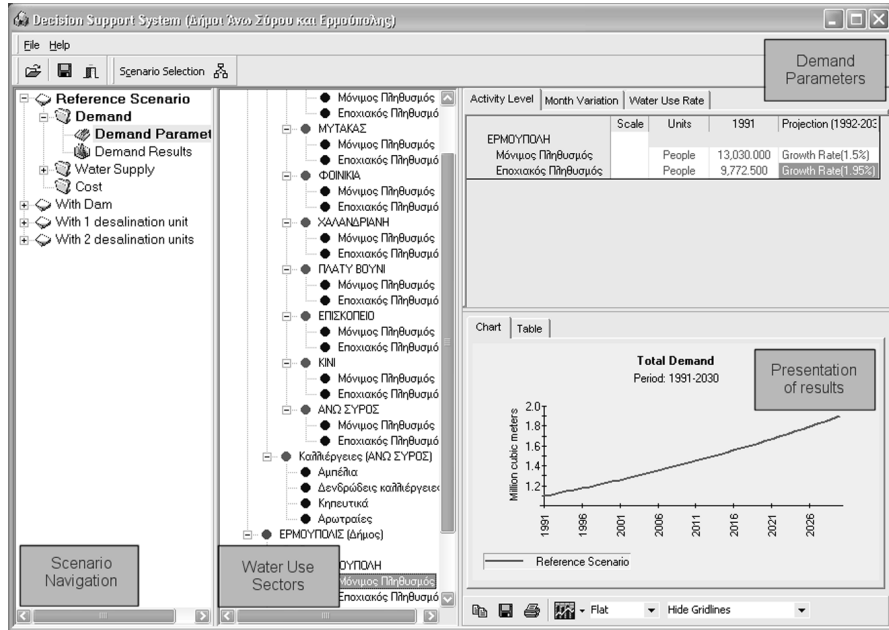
Decision Support System (Δήμοι Άνω Σύρου και Ερμούπολης)

File Help

Scenario Selection

Demand Parameters

Reference Scenario
Demand
Demand Paramet
Demand Results
Water Supply
Cost
With Dam
With 1 desalination unit
With 2 desalination units

Μόνιμος Πληθυσμός
Εποχιακός Πληθυσμό
ΜΥΤΑΚΑΣ
Μόνιμος Πληθυσμός
Εποχιακός Πληθυσμό
ΦΟΙΝΙΚΙΑ
Μόνιμος Πληθυσμός
Εποχιακός Πληθυσμό
ΧΑΛΑΝΔΡΙΑΝΗ
Μόνιμος Πληθυσμός
Εποχιακός Πληθυσμό
ΠΛΑΤΥ ΒΟΥΝΙ
Μόνιμος Πληθυσμός
Εποχιακός Πληθυσμό
ΕΠΙΣΚΟΠΕΙΟ
Μόνιμος Πληθυσμός
Εποχιακός Πληθυσμό
ΚΙΝΙ
Μόνιμος Πληθυσμός
Εποχιακός Πληθυσμό
ΑΝΩ ΣΥΡΟΣ
Μόνιμος Πληθυσμός
Εποχιακός Πληθυσμό
Καλλιέργειες (ΑΝΩ ΣΥΡΟΣ)
Αμπέλια
Δενδρώδεις καλλιέργειες
Κηπευτικά
Αρωτραίες
ΕΡΜΟΥΠΟΛΙΣ (Δήμος)
ΟΥΠΟΛΗ
Μόνιμος Πληθυσμός
Εποχιακός Πληθυσμό

Activity Level | Month Variation | Water Use Rate

| | Scale | Units | 1991 | Projection (1992-203 |
|---|---|---|---|---|
| ΕΡΜΟΥΠΟΛΗ | | | | |
| Μόνιμος Πληθυσμός | | People | 13,030.000 | Growth Rate(1.5%) |
| Εποχιακός Πληθυσμός | | People | 9,772.500 | Growth Rate(1.95%) |

Chart | Table

Total Demand
Period: 1991-2030

Presentation of results

Million cubic meters
2.0
1.8
1.6
1.4
1.2
1991 1996 2001 2006 2011 2016 2021 2026

Reference Scenario

Scenario Navigation

Water Use Sectors

Flat
Hide Gridlines